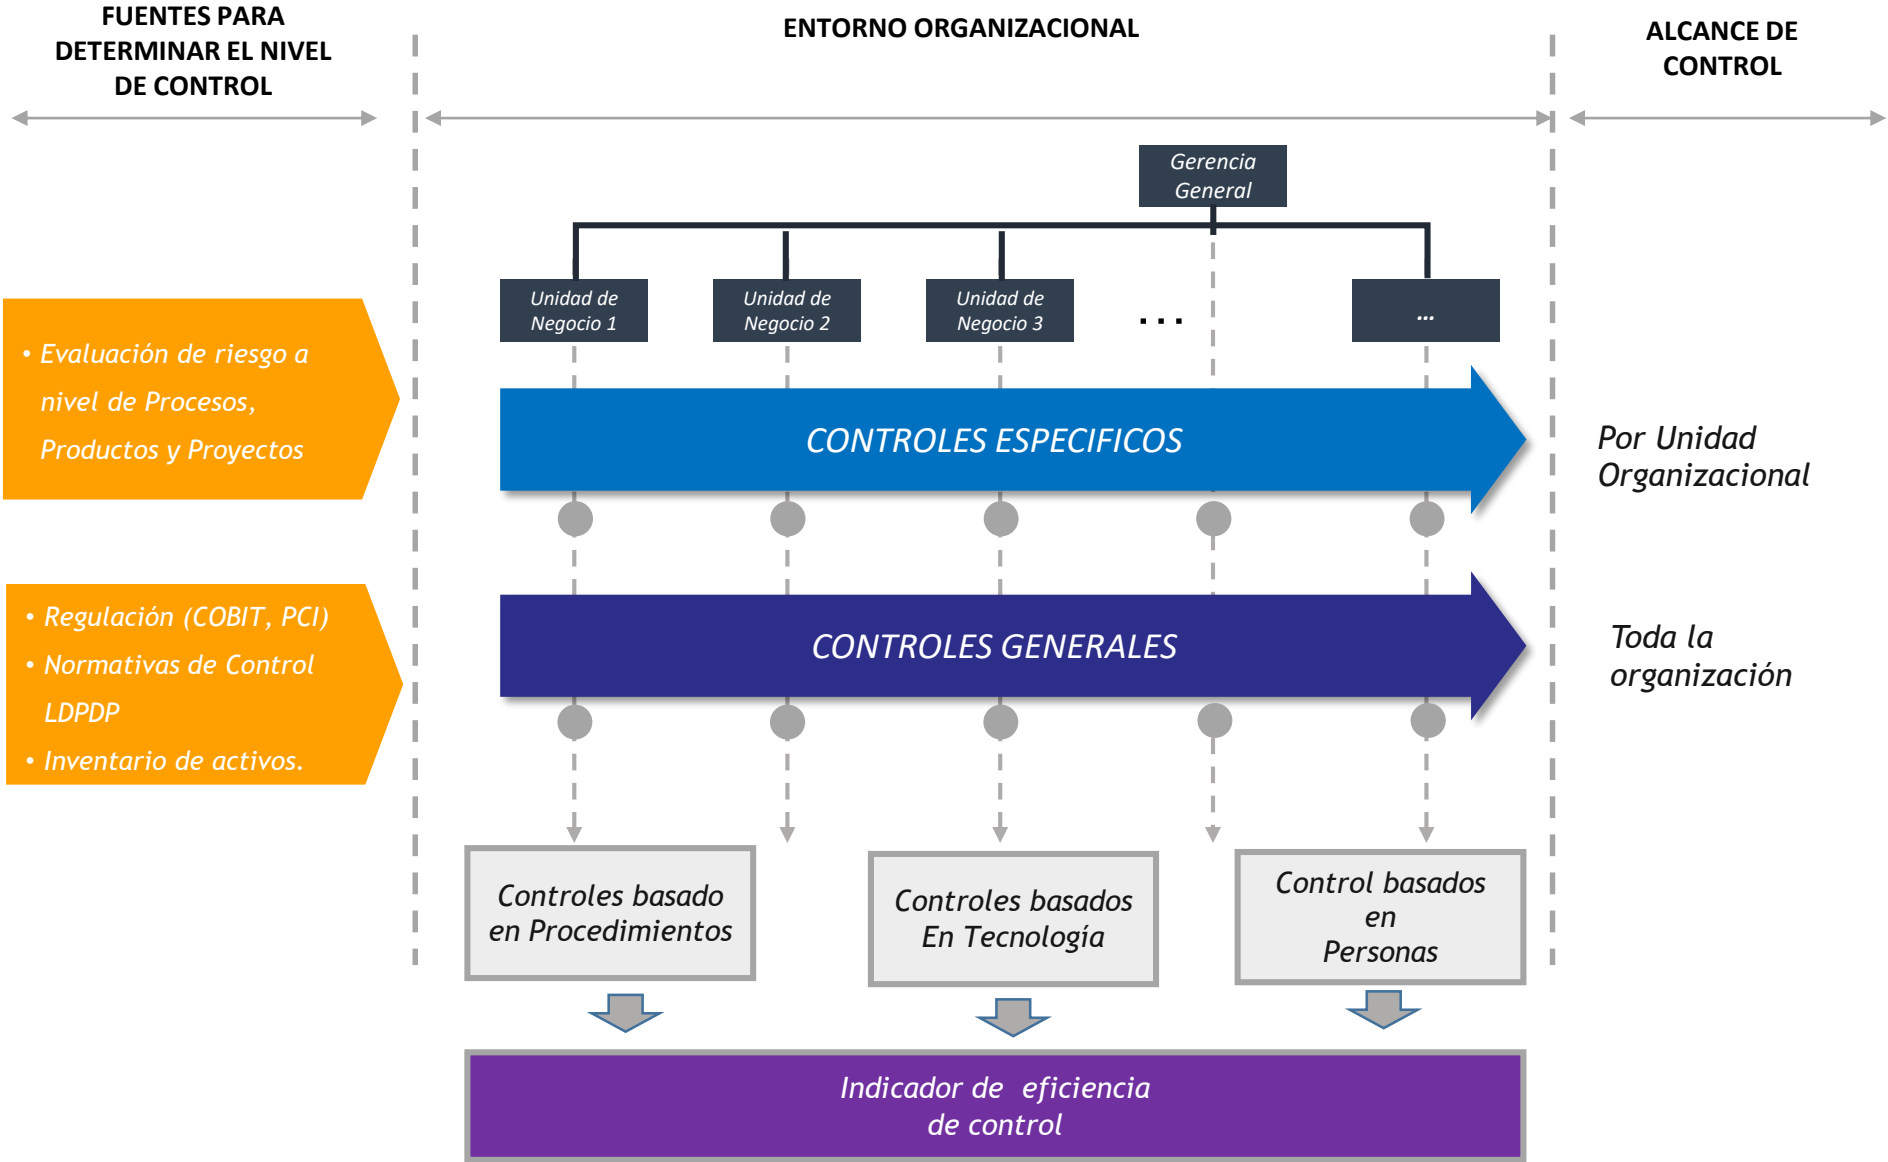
FUENTES PARA DETERMINAR EL NIVEL DE CONTROL

ENTORNO ORGANIZACIONAL

ALCANCE DE CONTROL

Gerencia General

Unidad de Negocio 1

Unidad de Negocio 2

Unidad de Negocio 3

. . .

...

• Evaluación de riesgo a nivel de Procesos, Productos y Proyectos

CONTROLES ESPECIFICOS

Por Unidad Organizacional

• Regulación (COBIT, PCI)
• Normativas de Control LDPDP
• Inventario de activos.

CONTROLES GENERALES

Toda la organización

Controles basado en Procedimientos

Controles basados En Tecnología

Control basados en Personas

Indicador de eficiencia de control